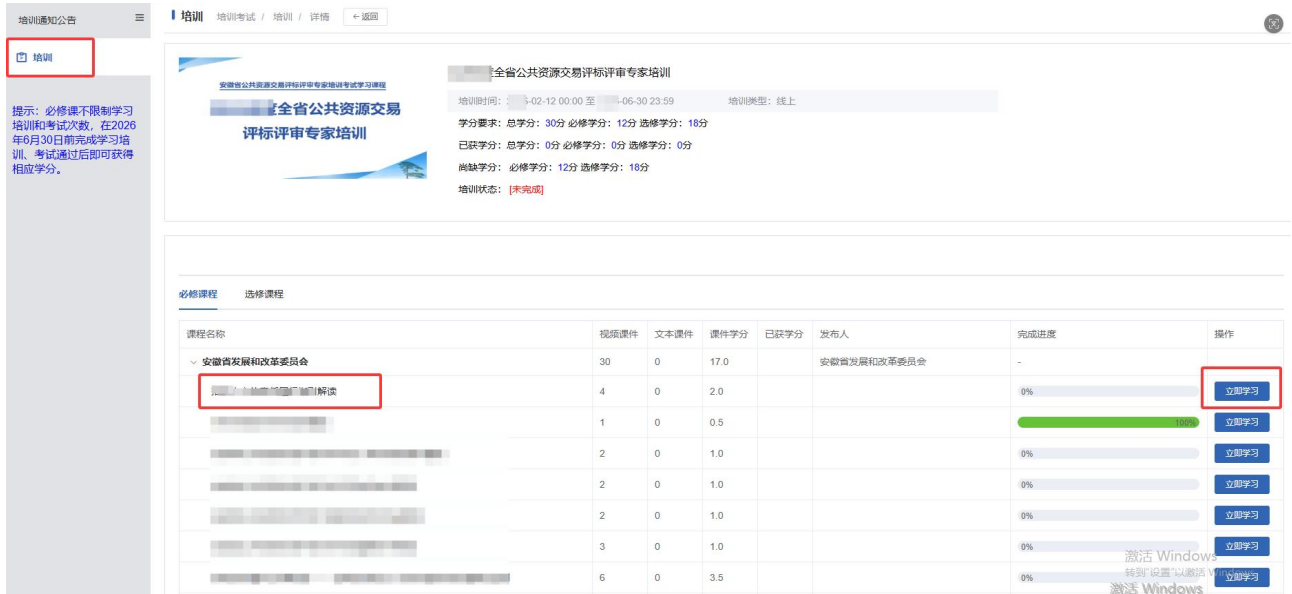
培训通知公告

培训

提示：必修课不限制学习培训和考试次数，在2026年6月30日前完成学习培训、考试通过后即可获得相应学分。

培训 培训考试 / 培训 / 详情 ←返回

安徽省公共资源交易评标评审专家培训考试学习课程

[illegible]全省公共资源交易评标评审专家培训

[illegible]全省公共资源交易评标评审专家培训

培训时间：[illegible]-02-12 00:00 至 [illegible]-06-30 23:59 培训类型：线上

学分要求：总学分：30分 必修学分：12分 选修学分：18分

已获学分：总学分：0分 必修学分：0分 选修学分：0分

尚缺学分：必修学分：12分 选修学分：18分

培训状态：[未完成]

必修课程 选修课程

| 课程名称 | 视频课件 | 文本课件 | 课件学分 | 已获学分 | 发布人 | 完成进度 | 操作 |
|---|---|---|---|---|---|---|---|
| 安徽省发展和改革委员会 | 30 | 0 | 17.0 | | 安徽省发展和改革委员会 | - | |
| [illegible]解读 | 4 | 0 | 2.0 | | | 0% | 立即学习 |
| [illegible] | 1 | 0 | 0.5 | | | 100% | 立即学习 |
| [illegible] | 2 | 0 | 1.0 | | | 0% | 立即学习 |
| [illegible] | 2 | 0 | 1.0 | | | 0% | 立即学习 |
| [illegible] | 2 | 0 | 1.0 | | | 0% | 立即学习 |
| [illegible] | 3 | 0 | 1.0 | | | 0% | 立即学习 |
| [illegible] | 6 | 0 | 3.5 | | | 0% | 立即学习 |

激活 Windows
转到"设置"以激活 Windows。